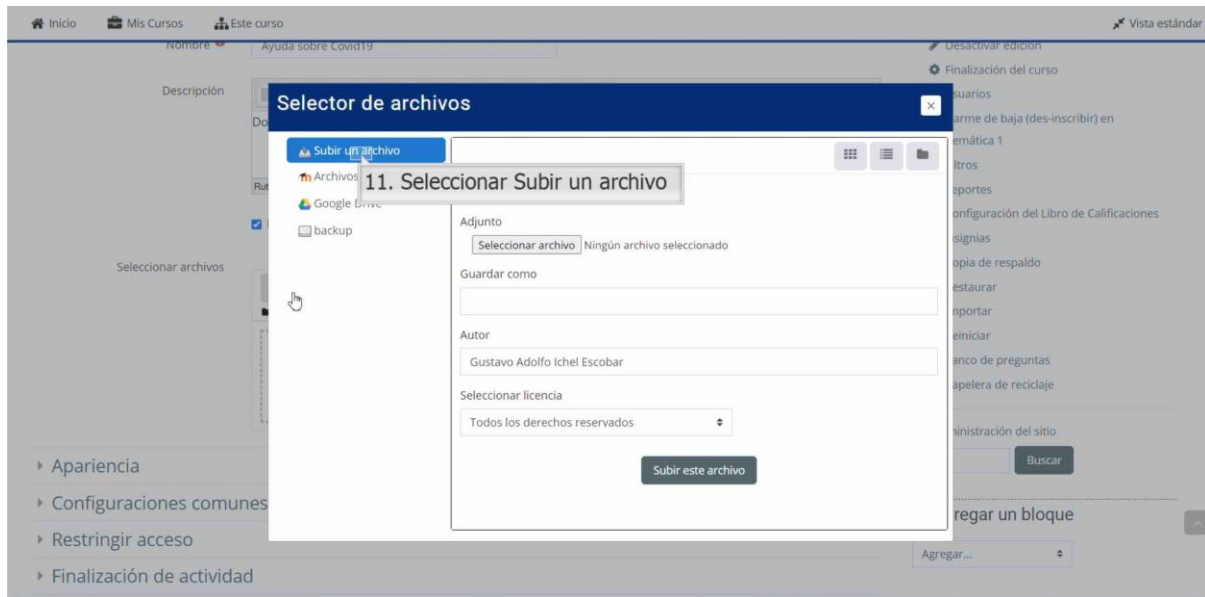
Inicio Mis Cursos Este curso Vista estándar

Nombre Ayuda sobre Covid19

Descripción Do

Ru

Seleccionar archivos

Desactivar edición
Finalización del curso
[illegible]suarios
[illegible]arme de baja (des-inscribir) en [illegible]emática 1
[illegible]ltros
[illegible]eportes
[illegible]onfiguración del Libro de Calificaciones
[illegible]signias
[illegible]opia de respaldo
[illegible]estaurar
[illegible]nportar
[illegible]einiciar
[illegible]anco de preguntas
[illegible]apelera de reciclaje
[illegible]inistración del sitio
Buscar
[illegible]regar un bloque
Agregar...

Selector de archivos

Subir un archivo
Archivos
Google Drive
backup

11. Seleccionar Subir un archivo

Adjunto
Seleccionar archivo Ningún archivo seleccionado

Guardar como

Autor
Gustavo Adolfo Ichel Escobar

Seleccionar licencia
Todos los derechos reservados

Subir este archivo

Apariencia
Configuraciones comunes
Restringir acceso
Finalización de actividad